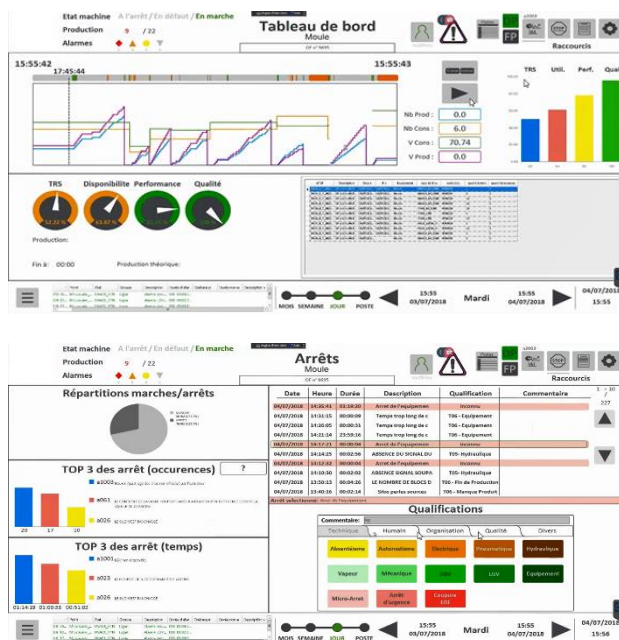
Etat machine A l'arrêt / En défaut / En marche
Production 9 / 22
Alarmes

Tableau de bord
Moule

FP
Raccourcis

15:55:42
17:45:44
15:55:43

Nb Prod : 10
Nb Cons : 6.0
V Cons : 70.74
V Prod : 0

TRS Util. Perf. Qualité

TRS
Disponibilité
Performance
Qualité

Production:

Fin à : 00:00
Production théorique:

MOIS SEMAINE JOUR POSTE
15:55
03/07/2018
Mardi
15:55
04/07/2018
04/07/2018
15:55

Etat machine A l'arrêt / En défaut / En marche
Production 9 / 22
Alarmes

Arrêts
Moule

FP
Raccourcis

Répartitions marches/arrêts

| Date | Heure | Durée | Description | Qualification | Commentaire |
|---|---|---|---|---|---|
| 04/07/2018 | 14:41:41 | 01:14:20 | Arrêt de l'équipemen | Inconnu | |
| 04/07/2018 | 14:31:15 | 00:00:09 | Temps trop long de c | T06 - Equipement | |
| 04/07/2018 | 14:31:15 | 00:00:09 | Temps trop long de c | T06 - Equipement | |
| 04/07/2018 | 14:21:14 | 23:59:16 | Temps trop long de c | T06 - Equipement | |
| 04/07/2018 | 16:17:21 | 00:00:04 | Arrêt de l'équipemen | Inconnu | |
| 04/07/2018 | 14:14:25 | 00:02:56 | ABSENCE DU SIGNAL DU | T05- Hydraulique | |
| 04/07/2018 | 14:12:32 | 00:00:04 | Arrêt de l'équipemen | Inconnu | |
| 04/07/2018 | 13:50:30 | 00:02:02 | ABSENCE SIGNAL SOUPA | T05- Hydraulique | |
| 04/07/2018 | 13:50:30 | 00:04:26 | LE NOMBRE DE BLOCS D | T00 - Fin de Production | |
| 04/07/2018 | 13:40:16 | 00:02:14 | Silos parlus sources | T06 - Manque Produit | |

1 / 10
227

Arrêt sélectionné : Arrêt de l'équipement

TOP 3 des arrêt (occurences)
?
a0003
a001
a026
20 17 10

Qualifications
Commentaire:
Technique Humain Organisation Qualité Divers
Alimentation Automatisme Electrique Pneumatique Hydraulique
Vapeur Mécanique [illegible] LUV Equipement
Micro-Arrêt Arrêt d'urgence Consigne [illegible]

TOP 3 des arrêt (temps)
a1003
a026
a026
01:14:28 01:03:05 00:51:02

MOIS SEMAINE JOUR POSTE
15:55
03/07/2018
Mardi
15:55
04/07/2018
04/07/2018
15:56